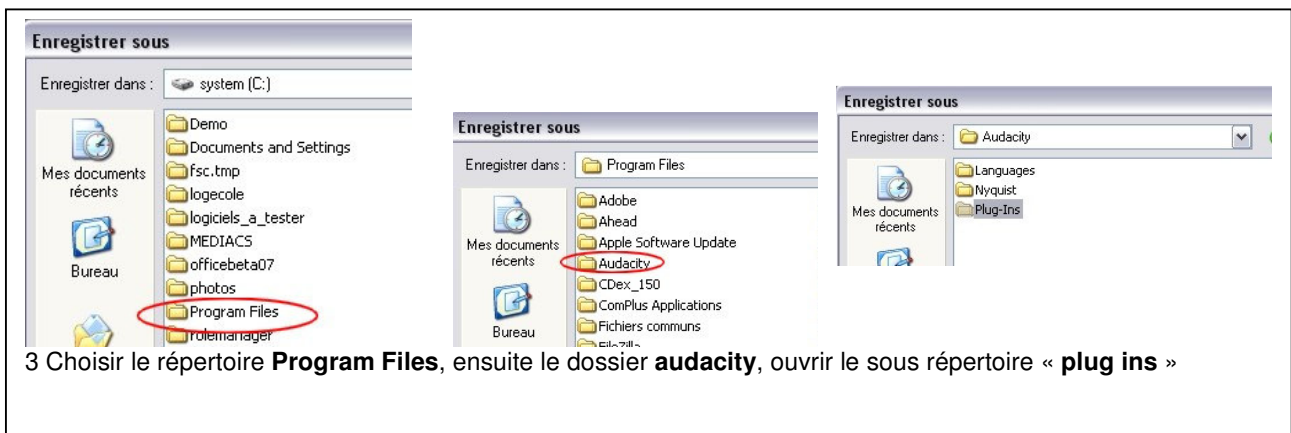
Enregistrer sous

Enregistrer dans : system (C:)

Mes documents récents

Bureau

Demo
Documents and Settings
fsc.tmp
logecole
logiciels_a_tester
MEDIACS
officebeta07
photos
Program Files
rolemanager

Enregistrer sous

Enregistrer dans : Program Files

Mes documents récents

Bureau

Adobe
Ahead
Apple Software Update
Audacity
CDex_150
ComPlus Applications
Fichiers communs
FileZilla

Enregistrer sous

Enregistrer dans : Audacity

Mes documents récents

Languages
Nyquist
Plug-Ins

3 Choisir le répertoire **Program Files**, ensuite le dossier **audacity**, ouvrir le sous répertoire « **plug ins** »